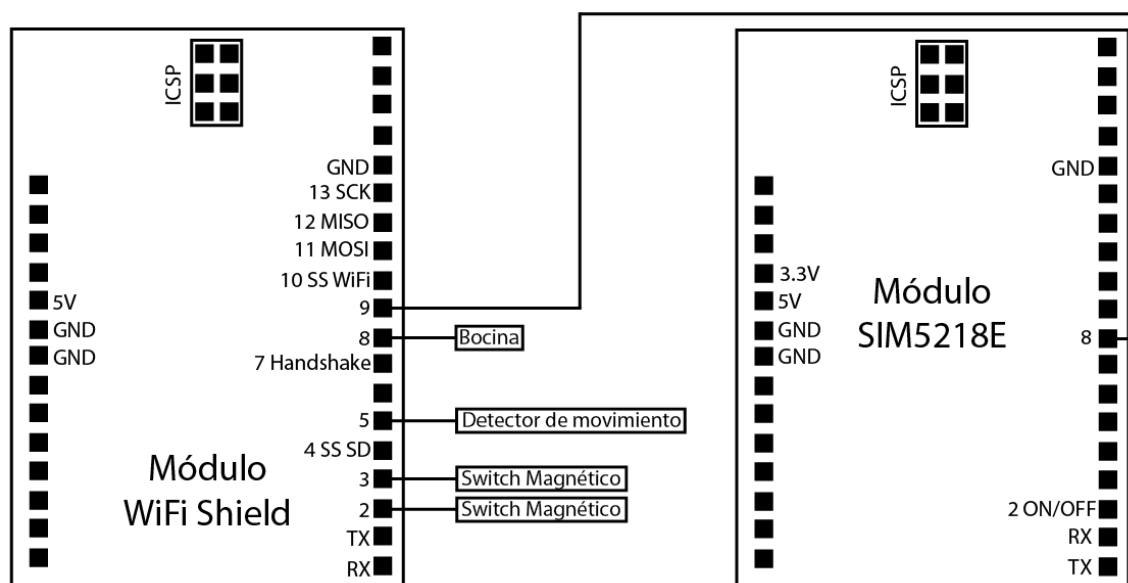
ICSP

GND
13 SCK
12 MISO
11 MOSI
10 SS WiFi
9
8
7 Handshake
5
4 SS SD
3
2
TX
RX

5V
GND
GND

Bocina
Detector de movimiento
Switch Magnético
Switch Magnético

Módulo
WiFi Shield

ICSP

GND

3.3V
5V
GND
GND

Módulo
SIM5218E

8

2 ON/OFF
RX
TX